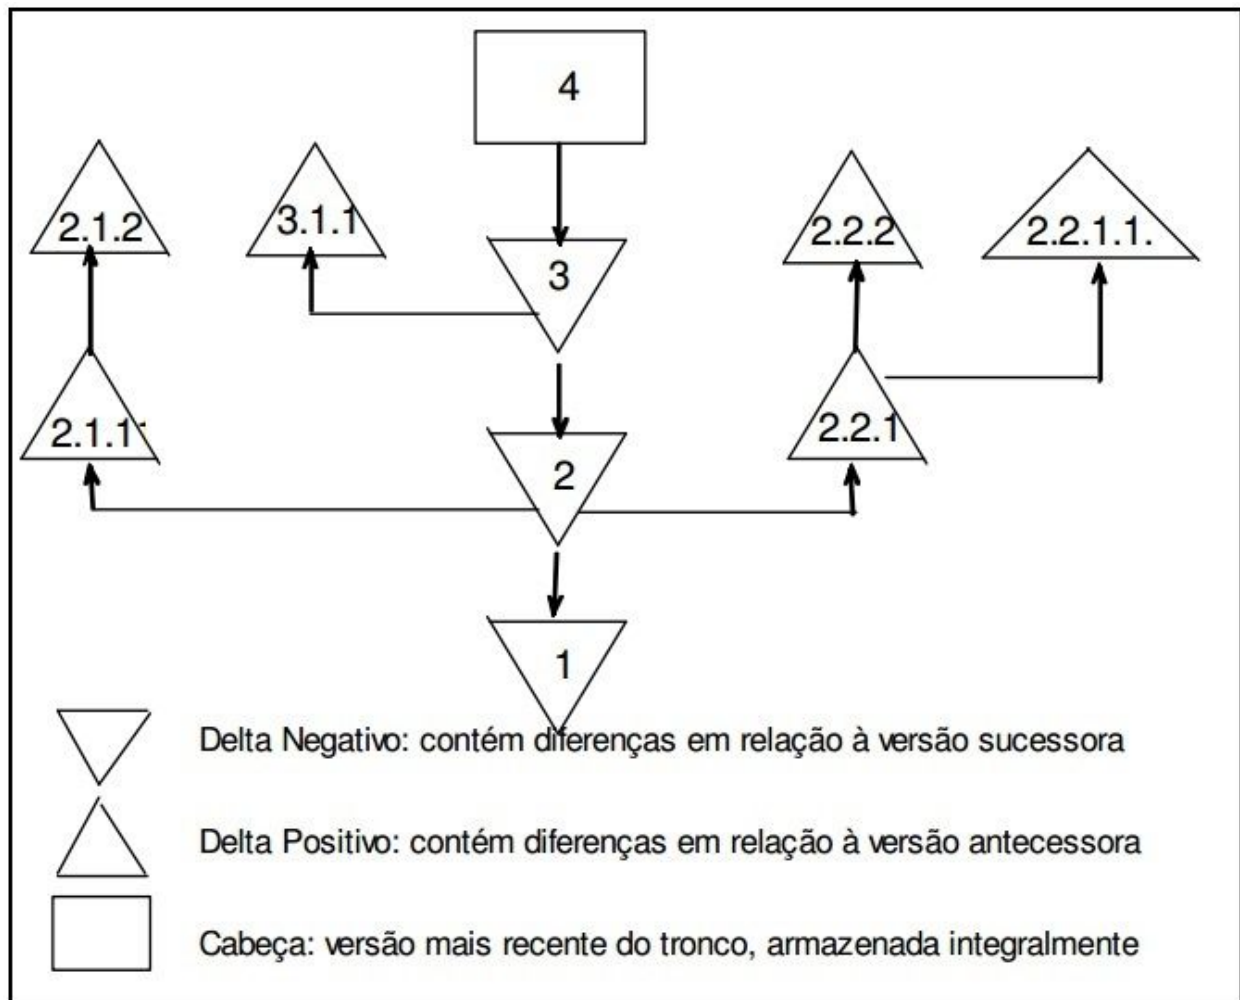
4

2.1.2

3.1.1

3

2.2.2

2.2.1.1.

2.1.1

2

2.2.1

1

Delta Negativo: contém diferenças em relação à versão sucessora

Delta Positivo: contém diferenças em relação à versão antecessora

Cabeça: versão mais recente do tronco, armazenada integralmente